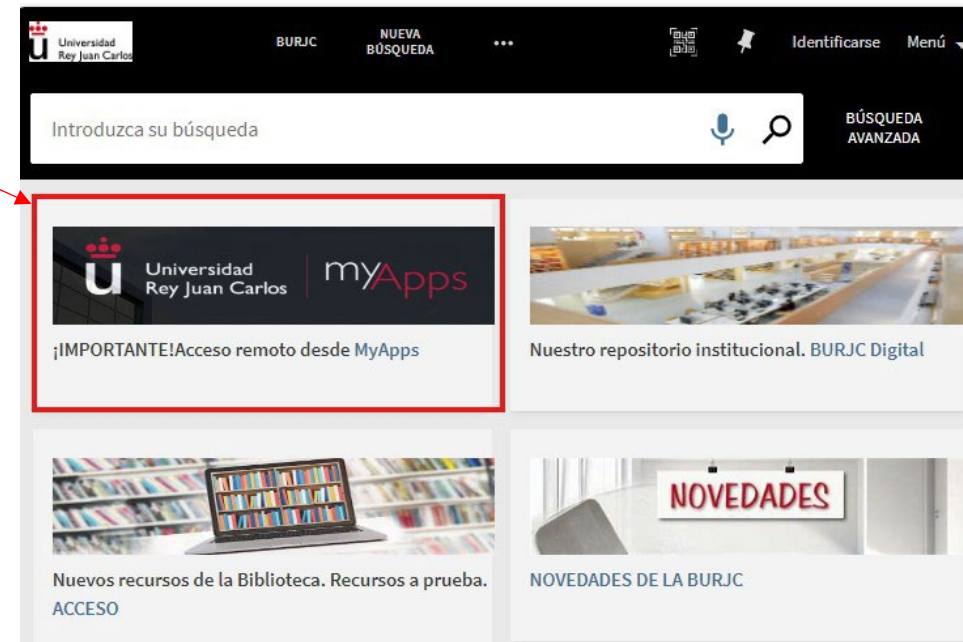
Universidad Rey Juan Carlos

BURJC

NUEVA BÚSQUEDA

•••

Identificarse

Menú

Introduzca su búsqueda

BÚSQUEDA AVANZADA

Universidad Rey Juan Carlos myApps

¡IMPORTANTE!Acceso remoto desde MyApps

Nuestro repositorio institucional. BURJC Digital

Nuevos recursos de la Biblioteca. Recursos a prueba. ACCESO

NOVEDADES

NOVEDADES DE LA BURJC